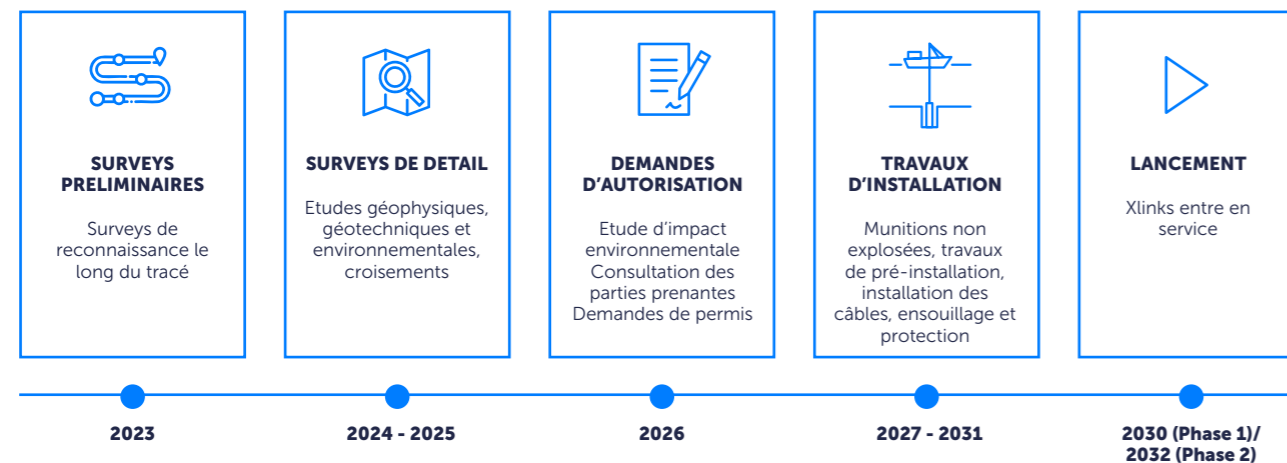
SURVEYS PRELIMINAIRES

Surveys de reconnaissance le long du tracé

SURVEYS DE DETAIL

Etudes géophysiques, géotechniques et environnementales, croisements

DEMANDES D'AUTORISATION

Etude d'impact environnementale
Consultation des parties prenantes
Demandes de permis

TRAVAUX D'INSTALLATION

Munitions non explosées, travaux de pré-installation, installation des câbles, ensouillage et protection

LANCEMENT

Xlinks entre en service

2023

2024 - 2025

2026

2027 - 2031

2030 (Phase 1)/
2032 (Phase 2)